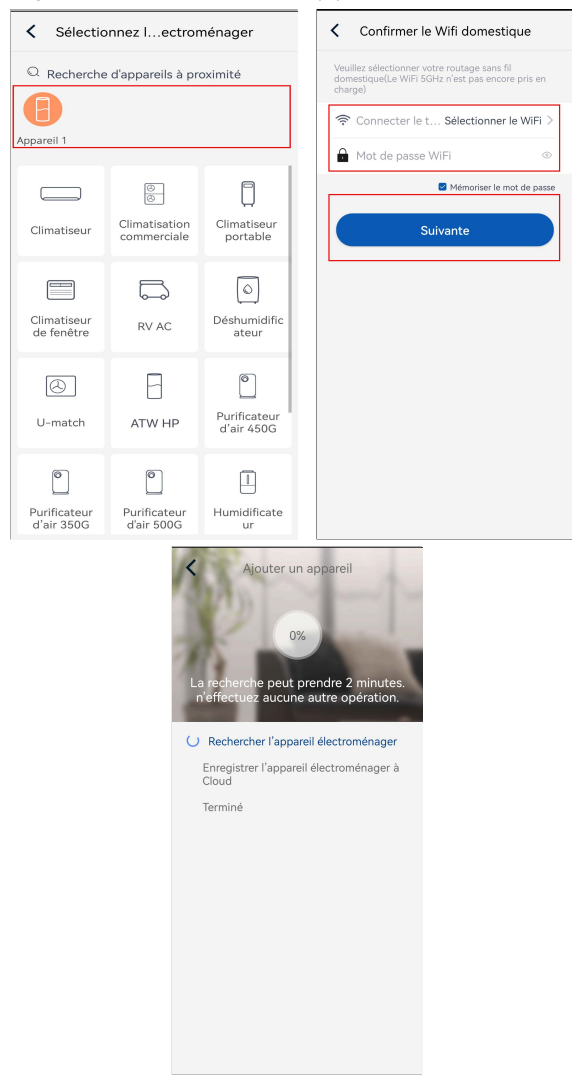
Sélectionnez l...ectroménager

Recherche d'appareils à proximité

Appareil 1

Climatiseur

Climatisation commerciale

Climatiseur portable

Climatiseur de fenêtre

RV AC

Déshumidificateur

U-match

ATW HP

Purificateur d'air 450G

Purificateur d'air 350G

Purificateur d'air 500G

Humidificateur

Confirmer le Wifi domestique

Veuillez sélectionner votre routage sans fil domestique(Le WiFi 5GHz n'est pas encore pris en charge)

Connecter le t... Sélectionner le WiFi

Mot de passe WiFi

Mémoriser le mot de passe

Suivante

Ajouter un appareil

0%

La recherche peut prendre 2 minutes. n'effectuez aucune autre opération.

Rechercher l'appareil électroménager

Enregistrer l'appareil électroménager à Cloud

Terminé